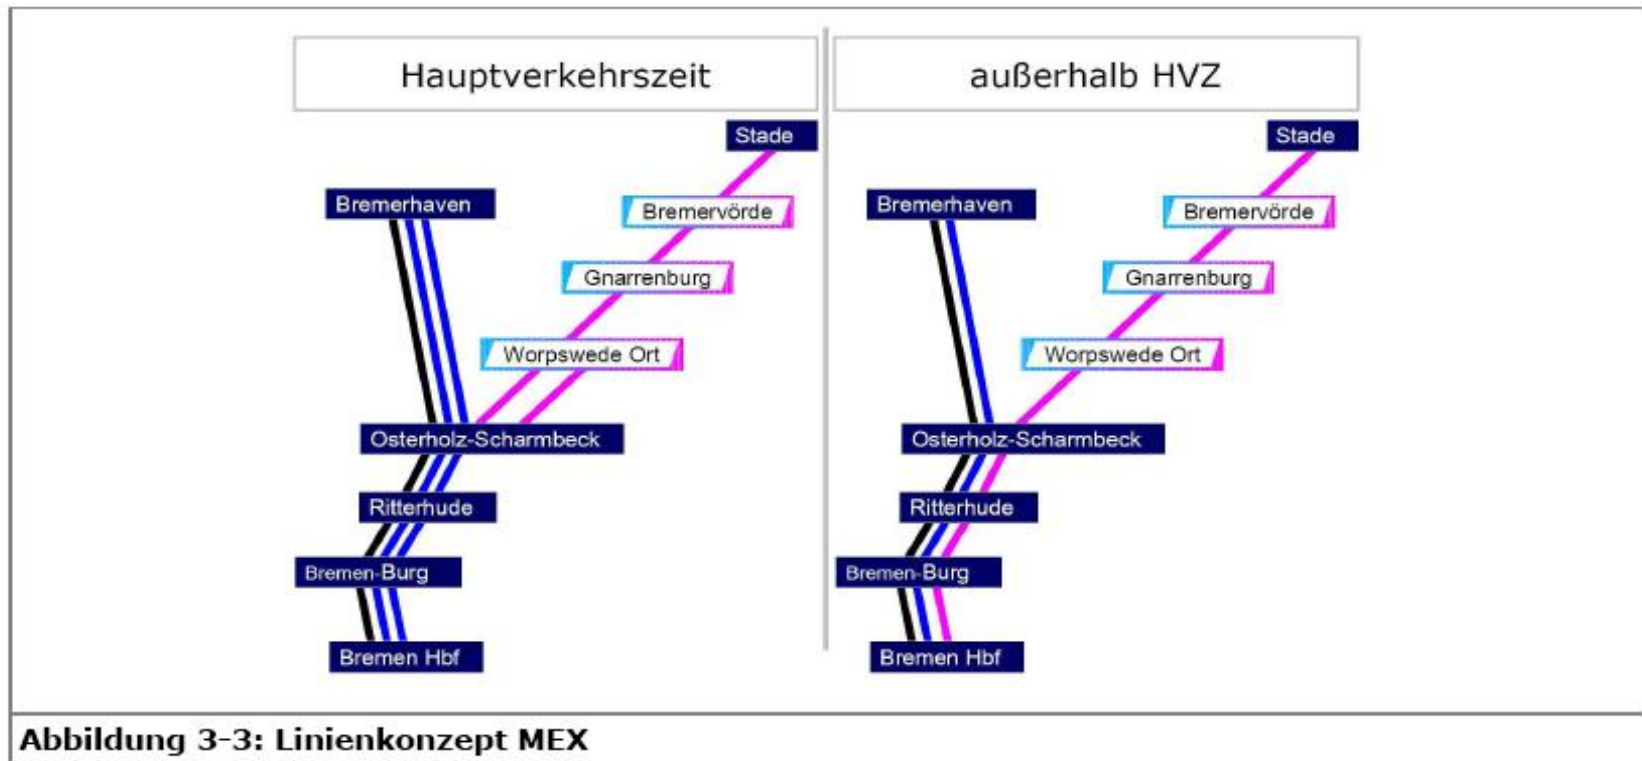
Hauptverkehrszeit

Stade

Bremerhaven

Bremervörde

Gnarrenburg

Worpswede Ort

Osterholz-Scharmbeck

Ritterhude

Bremen-Burg

Bremen Hbf

außerhalb HVZ

Stade

Bremerhaven

Bremervörde

Gnarrenburg

Worpswede Ort

Osterholz-Scharmbeck

Ritterhude

Bremen-Burg

Bremen Hbf

Abbildung 3-3: Linienkonzept MEX